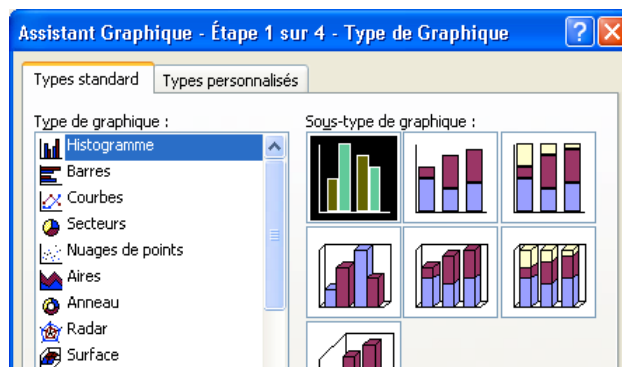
Assistant Graphique - Étape 1 sur 4 - Type de Graphique

Types standard
Types personnalisés

Type de graphique :
Histogramme
Barres
Courbes
Secteurs
Nuages de points
Aires
Anneau
Radar
Surface

Sous-type de graphique :